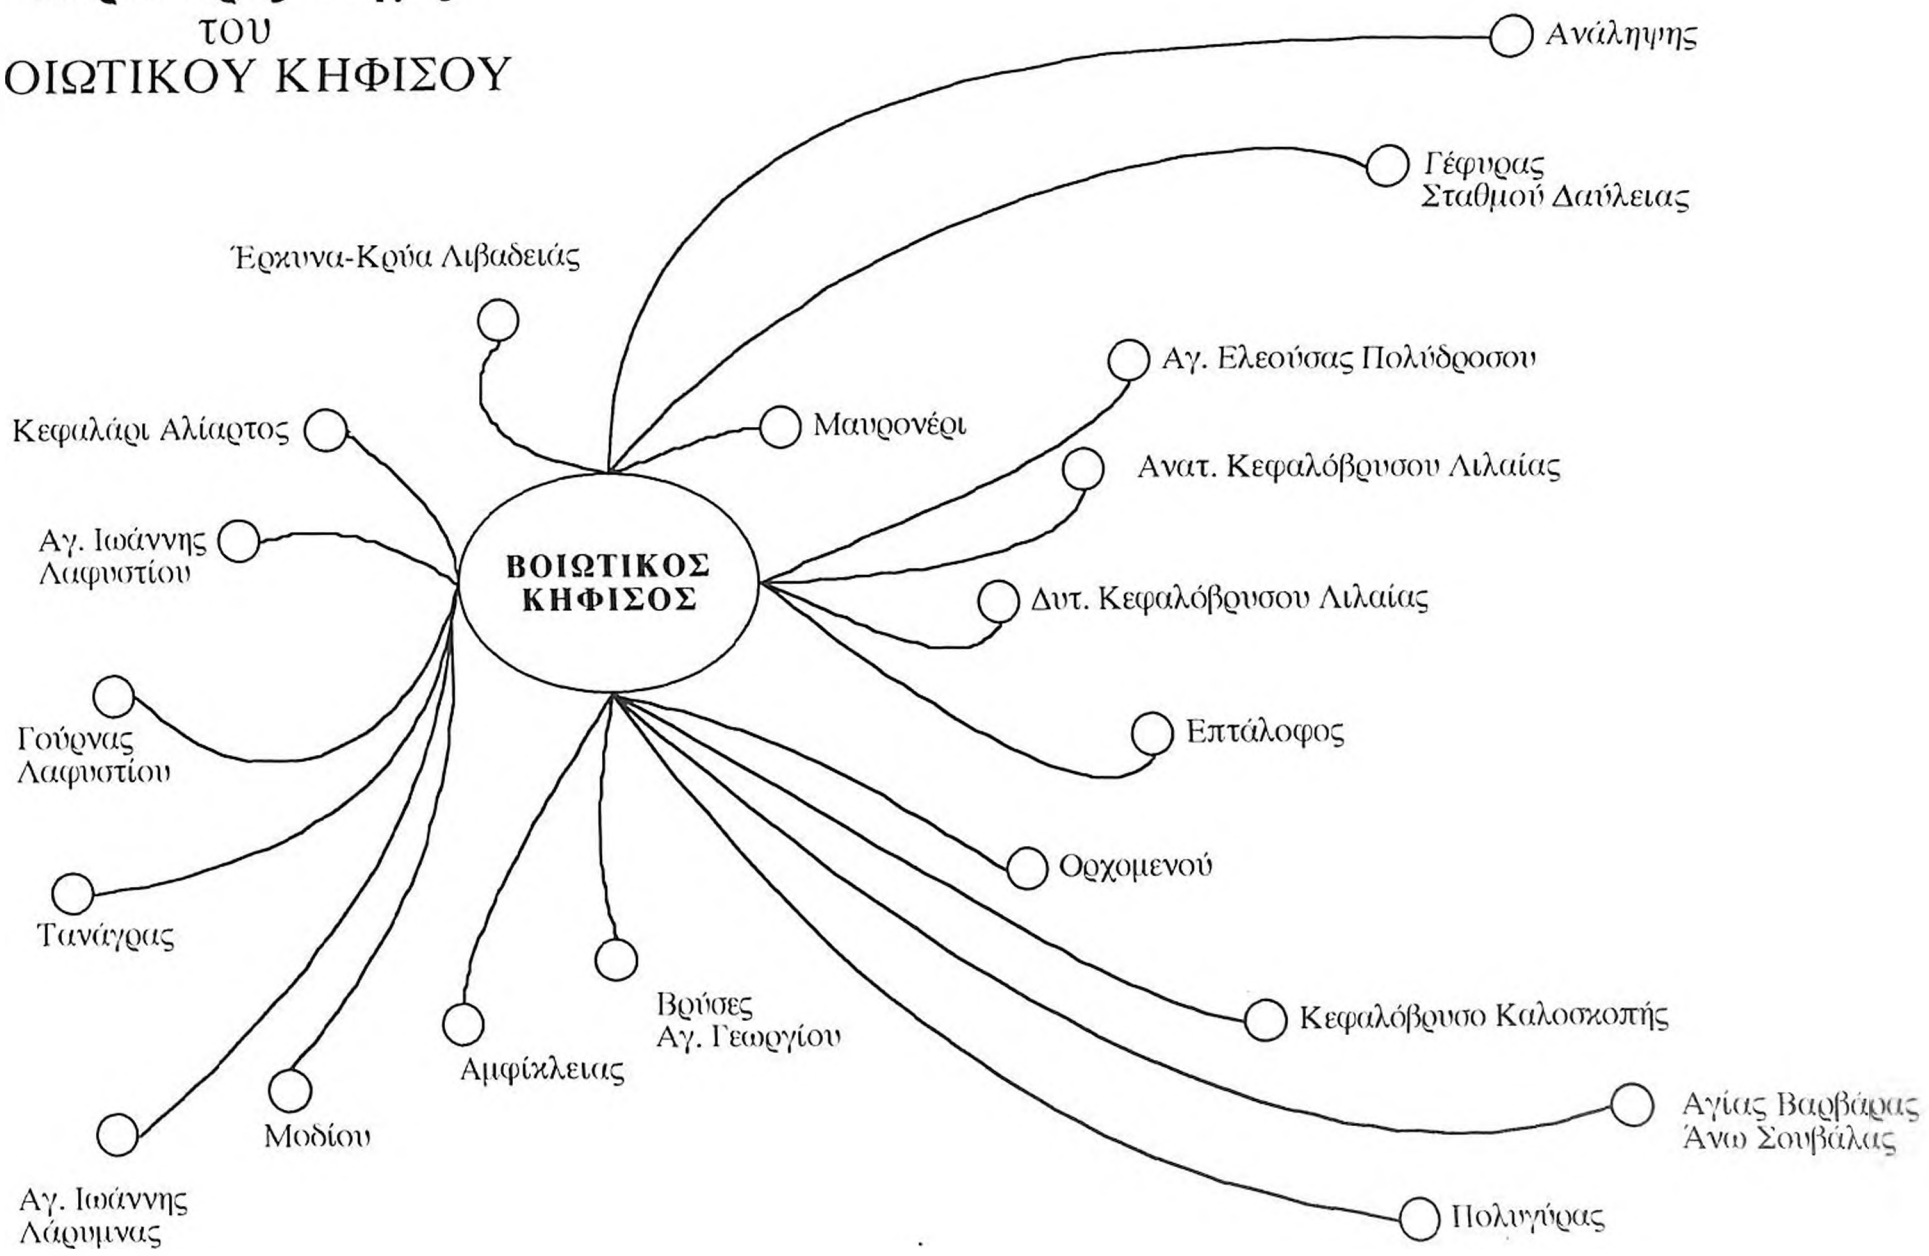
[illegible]
του
ΟΙΩΤΙΚΟΥ ΚΗΦΙΣΟΥ

Ανάληψης

Γέφυρας
Σταθμού Δαύλειας

Έρκυνα-Κρύα Λιβαδειάς

Αγ. Ελεούσας Πολύδροσου

Κεφαλάρι Αλίαρτος

Μαυρονέρι

Ανατ. Κεφαλόβρυσου Λιλαίας

Αγ. Ιωάννης
Λαφυστίου

ΒΟΙΩΤΙΚΟΣ
ΚΗΦΙΣΟΣ

Δυτ. Κεφαλόβρυσου Λιλαίας

Γούρνας
Λαφυστίου

Επτάλοφος

Ορχομενού

Τανάγρας

Βρύσες
Αγ. Γεωργίου

Κεφαλόβρυσο Καλοσκοπής

Αμφίκλειας

Αγίας Βαρβάρας
Άνω Σουβάλας

Μοδίου

Αγ. Ιωάννης
Λάρυμνας

Πολυγύρας